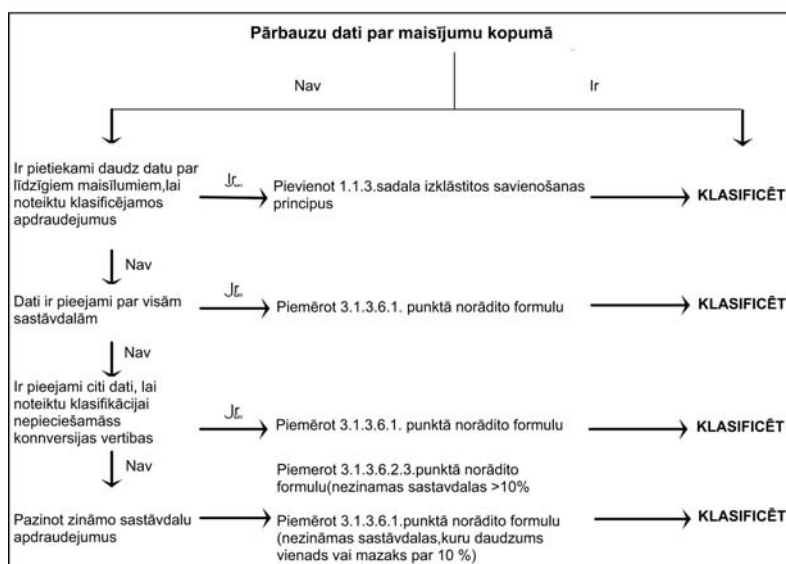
Pārbauzu dati par maisījumu kopumā

Nav

Ir

Ir pietiekami daudz datu par līdzīgiem maisīlumiem,lai noteiktu klasificējamos apdraudejumus

Ir

Pievienot 1.1.3.sadala izklāstitos savienošanas principus

KLASIFICĒT

Nav

Dati ir pieejami par visām sastāvdalām

Ir

Piemērot 3.1.3.6.1. punktā norādito formulu

KLASIFICĒT

Nav

Ir pieejami citi dati, lai noteiktu klasifikācijai nepieciešamāss konnversijas vertibas

Ir

Piemērot 3.1.3.6.1. punktā norādito formulu

KLASIFICĒT

Nav

Piemerot 3.1.3.6.2.3.punktā norādito formulu(nezinamas sastavdalas >10%

Pazinot zināmo sastāvdalu apdraudejumus

Piemērot 3.1.3.6.1.punktā norādito formulu (nezināmas sastāvdalas,kuru daudzums vienads vai mazaks par 10 %)

KLASIFICĒT